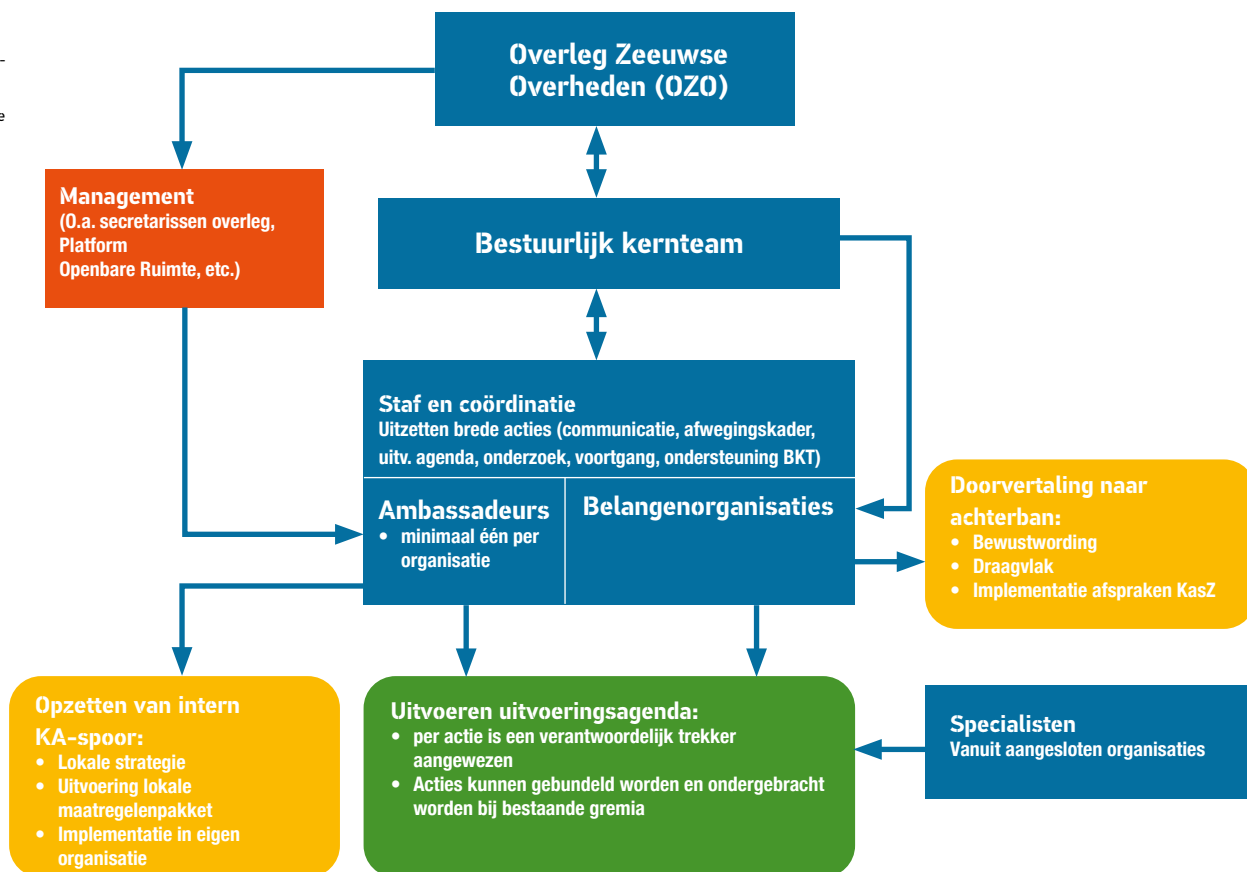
Overleg Zeeuwse Overheden (OZO)

Management
(O.a. secretarissen overleg, Platform Openbare Ruimte, etc.)

Bestuurlijk kernteam

Staf en coördinatie
Uitzetten brede acties (communicatie, afwegingskader, uitv. agenda, onderzoek, voortgang, ondersteuning BKT)

Ambassadeurs
• minimaal één per organisatie

Belangenorganisaties

Doorvertaling naar achterban:
• Bewustwording
• Draagvlak
• Implementatie afspraken KasZ

Opzetten van intern KA-spoor:
• Lokale strategie
• Uitvoering lokale maatregelenpakket
• Implementatie in eigen organisatie

Uitvoeren uitvoeringsagenda:
• per actie is een verantwoordelijk trekker aangewezen
• Acties kunnen gebundeld worden en ondergebracht worden bij bestaande gremia

Specialisten
Vanuit aangesloten organisaties